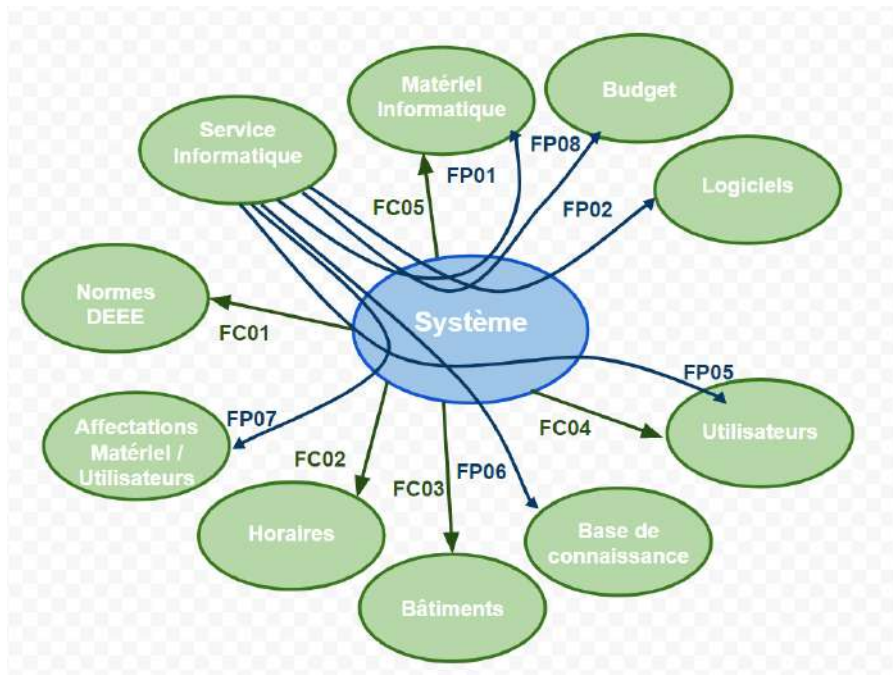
Service Informatique

Matériel Informatique

Budget

Logiciels

FP08

FP01

FC05

FP02

Normes DEEE

FC01

Système

FP05

FP07

Affectations Matériel / Utilisateurs

FC04

Utilisateurs

FC02

FC03

FP06

Horaires

Base de connaissance

Bâtiments